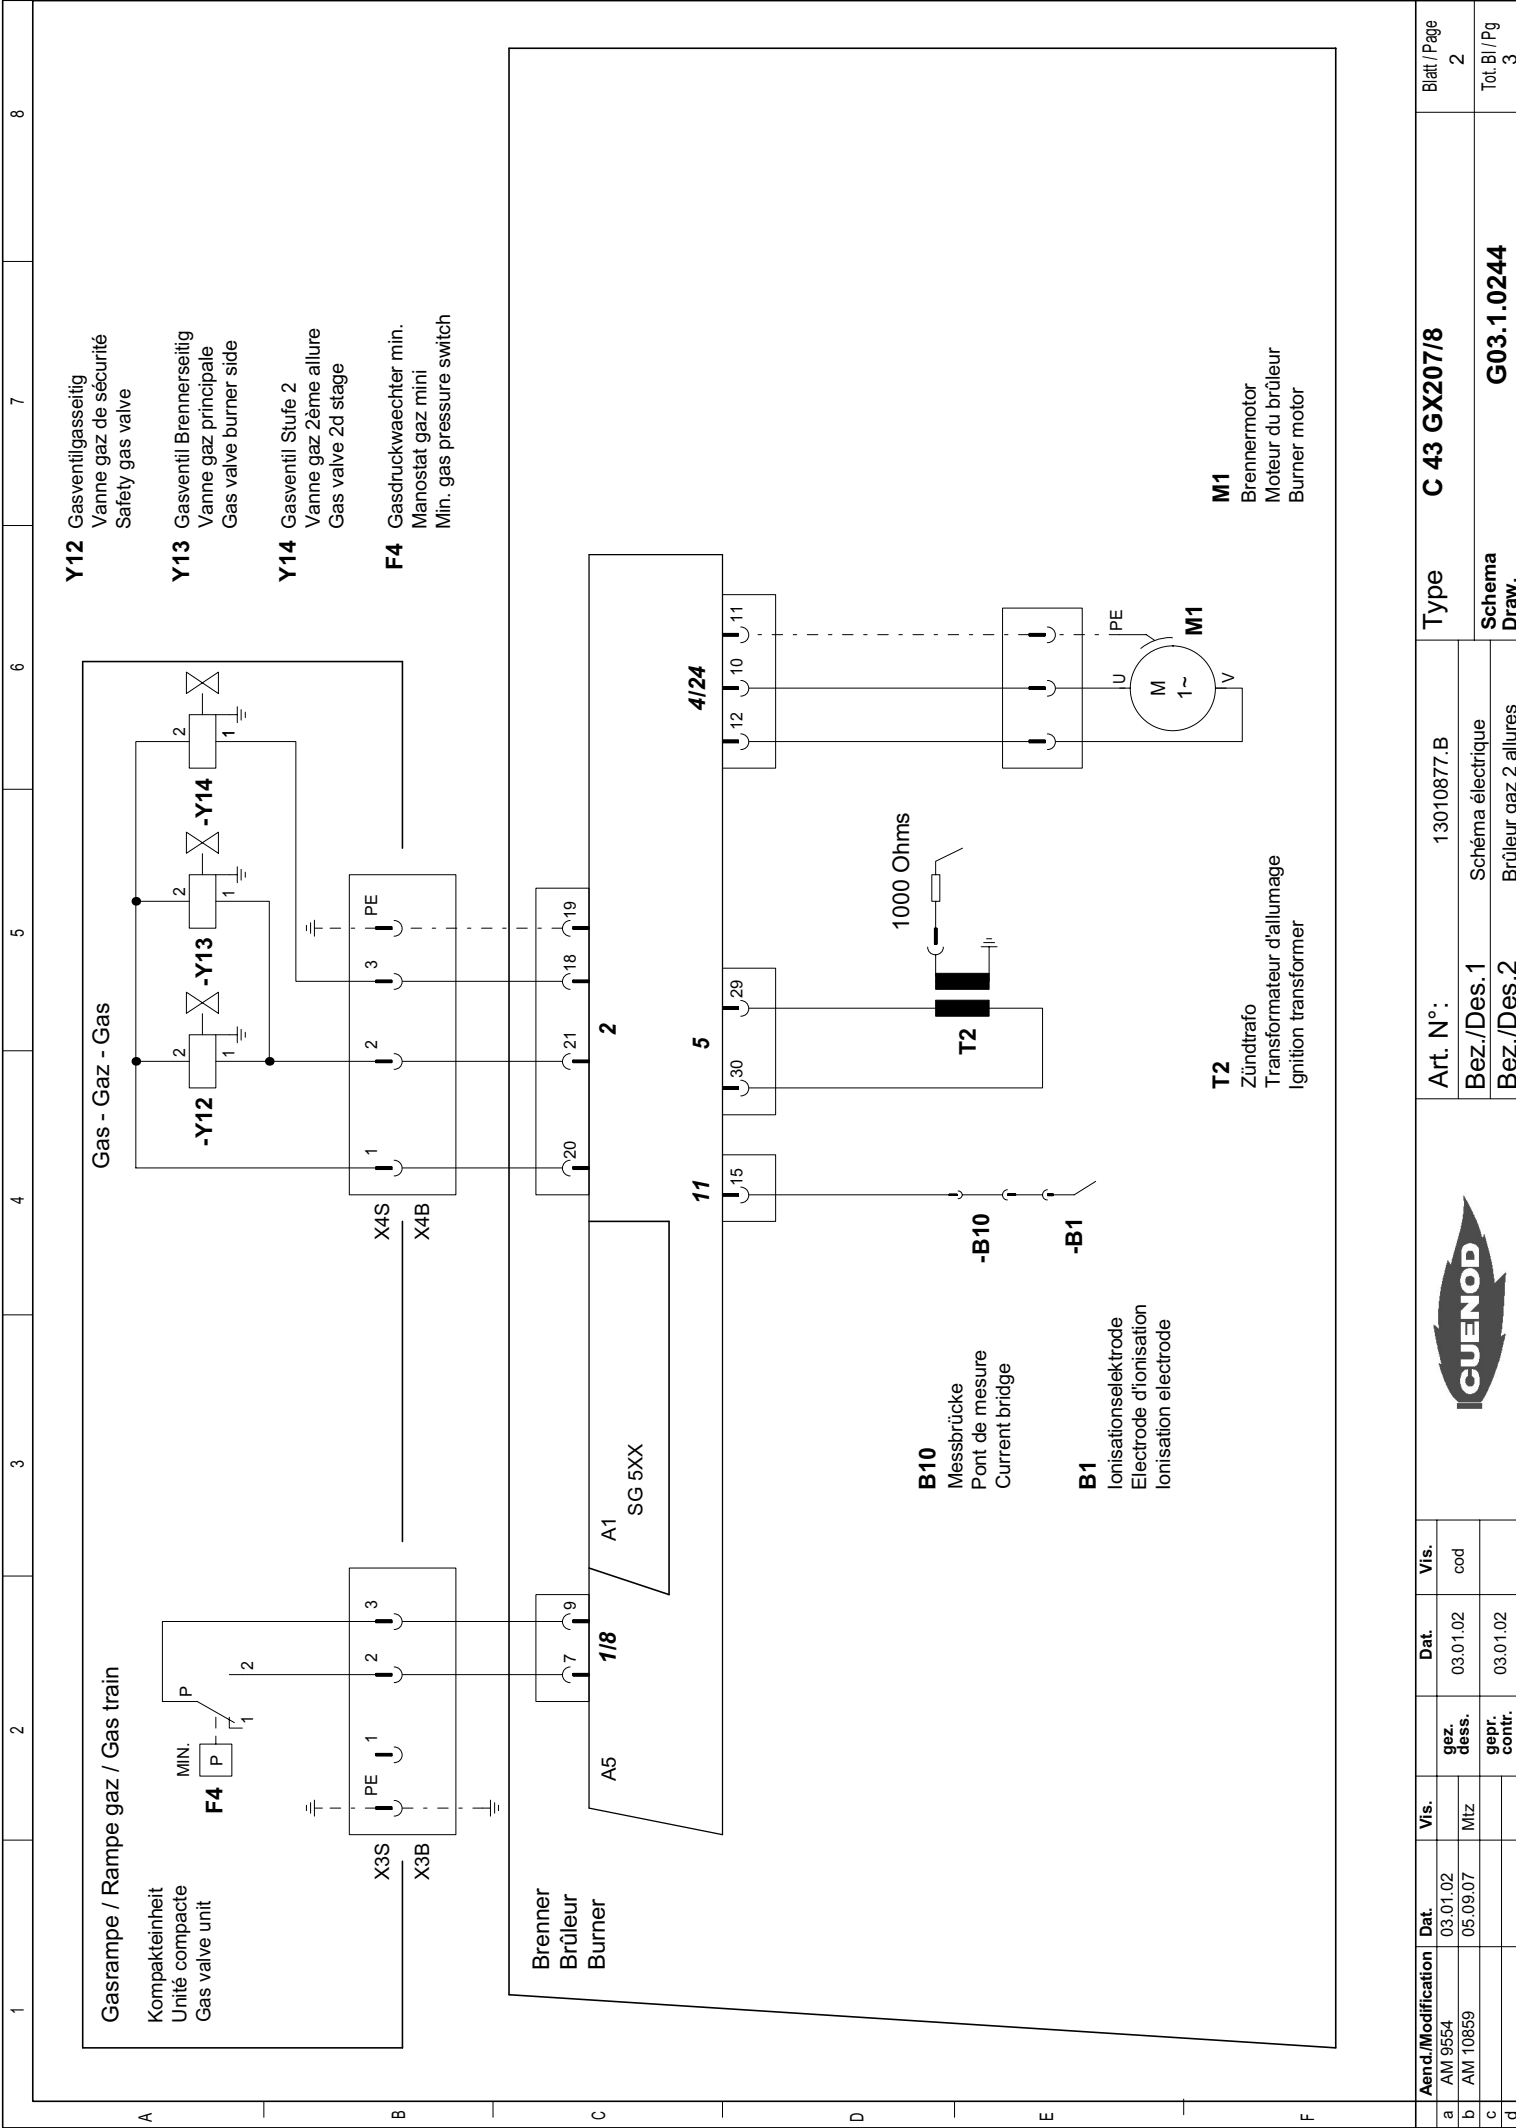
Gasrampe / Rampe gaz / Gas train

Kompakteinheit
Unité compacte
Gas valve unit

Gas - Gaz - Gas

-Y12 -Y13 -Y14

F4 MIN. P

X3S X3B X4S X4B

PE 1 2 3

Brenner
Brûleur
Burner

A5 A1 SG 5XX

1/8 2 5 11 4/24

7 9 20 21 18 19 30 29 15 12 10 11

1000 Ohms

T2

-B10 -B1

M 1~ U V PE M1

Y12 Gasventilgasseitig
Vanne gaz de sécurité
Safety gas valve

Y13 Gasventil Brennerseitig
Vanne gaz principale
Gas valve burner side

Y14 Gasventil Stufe 2
Vanne gaz 2ème allure
Gas valve 2d stage

F4 Gasdruckwaechter min.
Manostat gaz mini
Min. gas pressure switch

M1
Brennermotor
Moteur du brûleur
Burner motor

T2
Zündtrafo
Transformateur d'allumage
Ignition transformer

B10
Messbrücke
Pont de mesure
Current bridge

B1
Ionisationselektrode
Electrode d'ionisation
Ionisation electrode

| | Aend./Modification | Dat. | Vis. | | Dat. | Vis. |
|---|---|---|---|---|---|---|
| a | AM 9554 | 03.01.02 | | gez. dess. | 03.01.02 | cod |
| b | AM 10859 | 05.09.07 | Mtz | | | |
| c | | | | gepr. contr. | 03.01.02 | |
| d | | | | | | |

CUENOD

Art. N°: 13010877.B
Bez./Des.1 Schéma électrique
Bez./Des.2 Brûleur gaz 2 allures

Type C 43 GX207/8
Schema Draw. G03.1.0244

Blatt / Page 2
Tot. Bl / Pg 3

1 2 3 4 5 6 7 8
A B C D E F